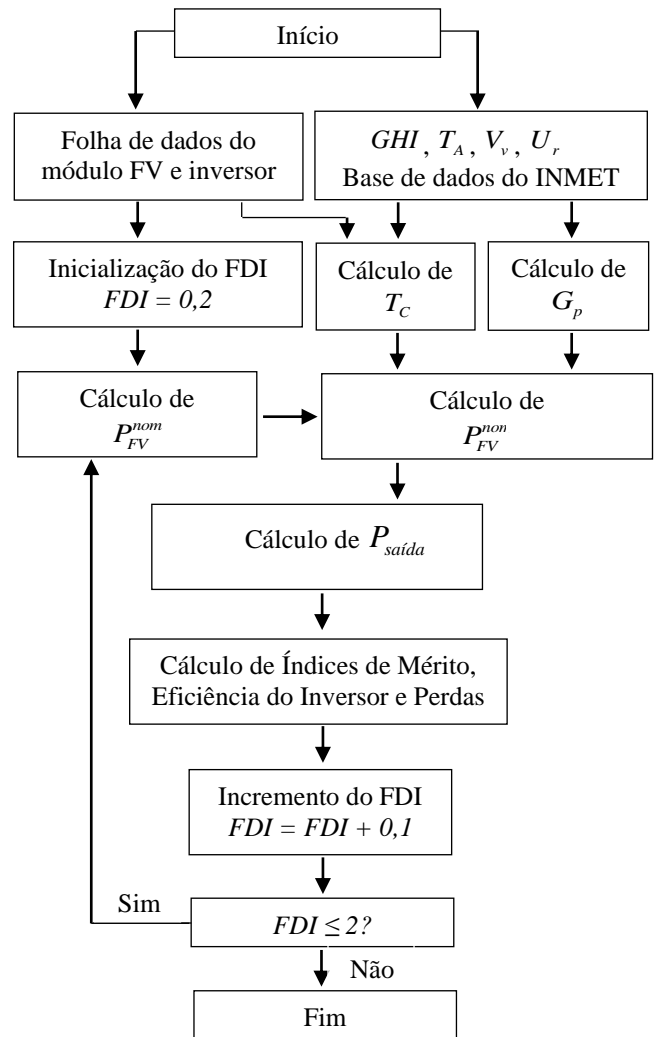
Início

Folha de dados do módulo FV e inversor

$GHI$, $T_A$, $V_v$, $U_r$
Base de dados do INMET

Inicialização do FDI
$FDI = 0,2$

Cálculo de $T_C$

Cálculo de $G_p$

Cálculo de $P_{FV}^{nom}$

Cálculo de $P_{FV}^{non}$

Cálculo de $P_{saída}$

Cálculo de Índices de Mérito, Eficiência do Inversor e Perdas

Incremento do FDI
$FDI = FDI + 0,1$

Sim

$FDI \leq 2?$

Não

Fim